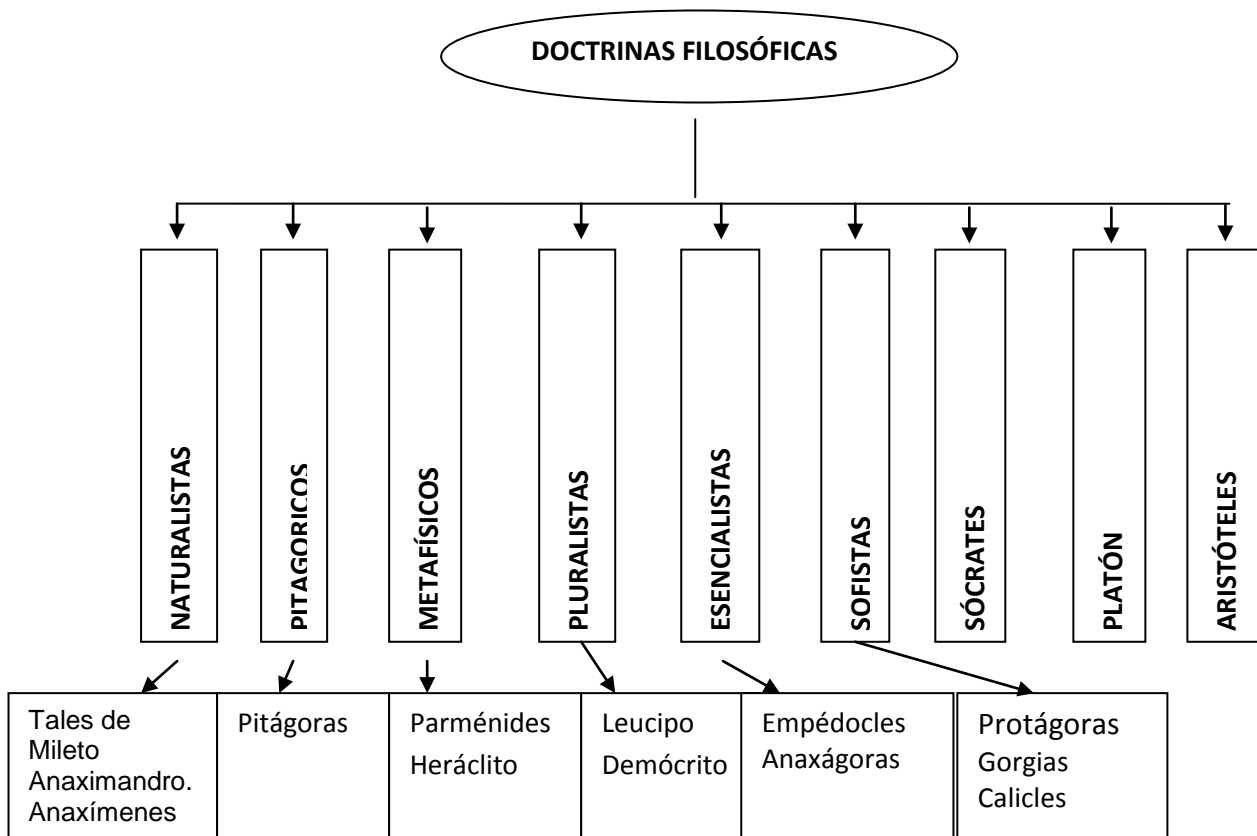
DOCTRINAS FILOSÓFICAS

NATURALISTAS

PITAGORICOS

METAFÍSICOS

PLURALISTAS

ESENCIALISTAS

SOFISTAS

SÓCRATES

PLATÓN

ARISTÓTELES

Tales de Mileto
Anaximandro.
Anaxímenes

Pitágoras

Parménides
Heráclito

Leucipo
Demócrito

Empédocles
Anaxágoras

Protágoras
Gorgias
Calicles